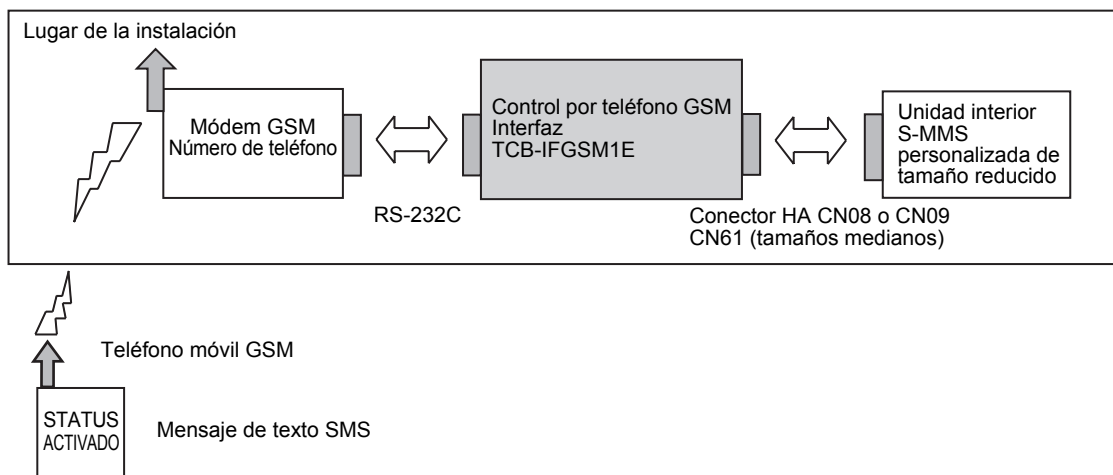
Lugar de la instalación

Módem GSM
Número de teléfono

Control por teléfono GSM
Interfaz
TCB-IFGSM1E

Unidad interior
S-MMS
personalizada de tamaño reducido

RS-232C

Conector HA CN08 o CN09
CN61 (tamaños medianos)

Teléfono móvil GSM

STATUS
ACTIVADO

Mensaje de texto SMS